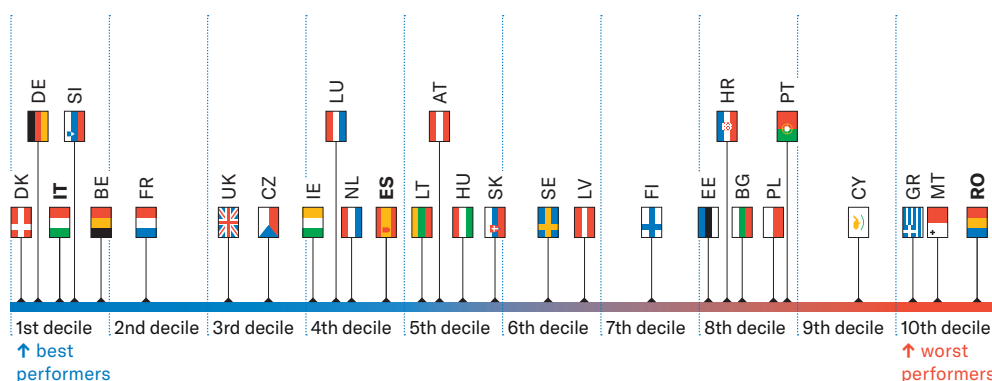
DE SI LU AT HR PT
DK IT BE FR UK CZ IE NL ES LT HU SK SE LV FI EE BG PL CY GR MT RO

1st decile | 2nd decile | 3rd decile | 4th decile | 5th decile | 6th decile | 7th decile | 8th decile | 9th decile | 10th decile

↑ best performers

↑ worst performers